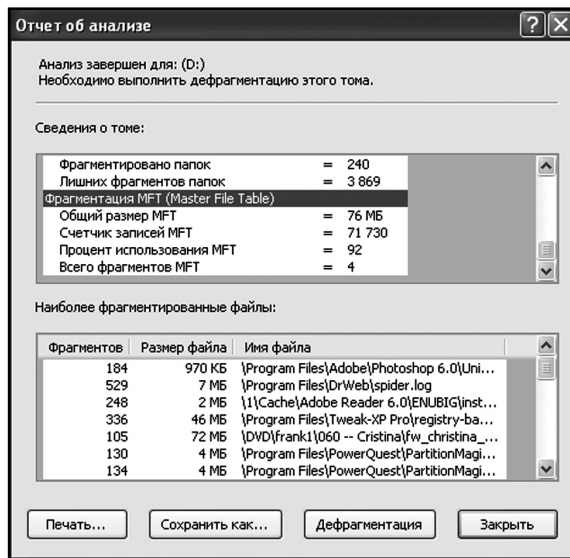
Отчет об анализе

?

Анализ завершен для: (D:)
Необходимо выполнить дефрагментацию этого тома.

Сведения о томе:

| | | |
|---|---|---|
| Фрагментировано папок | = | 240 |
| Лишних фрагментов папок | = | 3 869 |
| Фрагментация MFT (Master File Table) | | |
| Общий размер MFT | = | 76 МБ |
| Счетчик записей MFT | = | 71 730 |
| Процент использования MFT | = | 92 |
| Всего фрагментов MFT | = | 4 |

Наиболее фрагментированные файлы:

| Фрагментов | Размер файла | Имя файла |
|---|---|---|
| 184 | 970 КБ | \Program Files\Adobe\Photoshop 6.0\Uni... |
| 529 | 7 МБ | \Program Files\DrWeb\spider.log |
| 248 | 2 МБ | \1\Cache\Adobe Reader 6.0\ENUBIG\inst... |
| 336 | 46 МБ | \Program Files\Tweak-XP Pro\registry-ba... |
| 105 | 72 МБ | \DVD\frank1\060 -- Cristina\fw_christina_... |
| 130 | 4 МБ | \Program Files\PowerQuest\PartitionMagi... |
| 134 | 4 МБ | \Program Files\PowerQuest\PartitionMagi... |

Печать... Сохранить как... Дефрагментация Закрыть